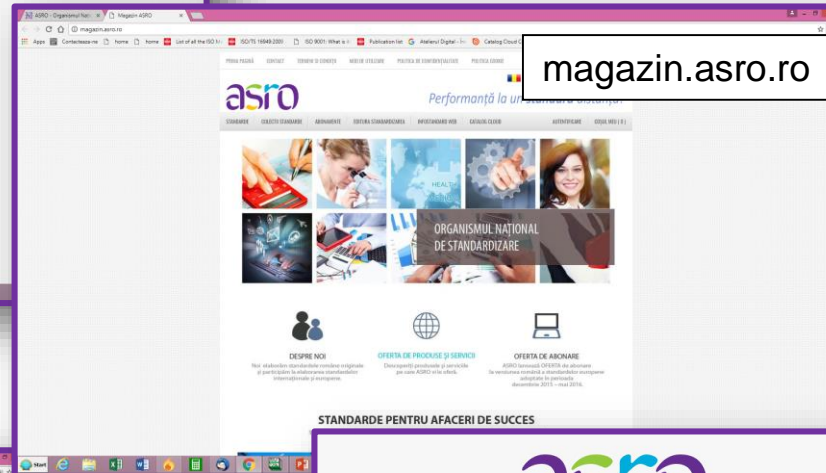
ASRO - Organismul Națion × Magazin ASRO ×

magazin.asro.ro

Apps Contactează-ne home home List of all the ISO h ISO/TS 16949:2009 ISO 9001: What is it Publication list Atelierul Digital Catalog Cloud

magazin.asro.ro

PRIMA PAGINĂ CONTACT TERMENI ȘI CONDIȚII MOD DE UTILIZARE POLITICA DE CONFIDENȚIALITATE POLITICA COOKIE

asro

Performanță la un standard distanță!

STANDARDE COLECȚII STANDARDE ABONAMENTE EDITURA STANDARDIZAREA INFOSTANDARD WEB CATALOG CLOUD AUTENTIFICARE COȘUL MEU (0)

ORGANISMUL NAȚIONAL DE STANDARDIZARE

DESPRE NOI
Noi elaborăm standardele române originale și participăm la elaborarea standardelor internaționale și europene.

OFERTA DE PRODUSE ȘI SERVICII
Descoperiți produsele și serviciile pe care ASRO vi le oferă.

OFERTA DE ABONARE
ASRO lansează OFERTA de abonare la versiunea română a standardelor europene adoptate în perioada decembrie 2015 – mai 2016.

STANDARDE PENTRU AFACERI DE SUCCES

Start

asro